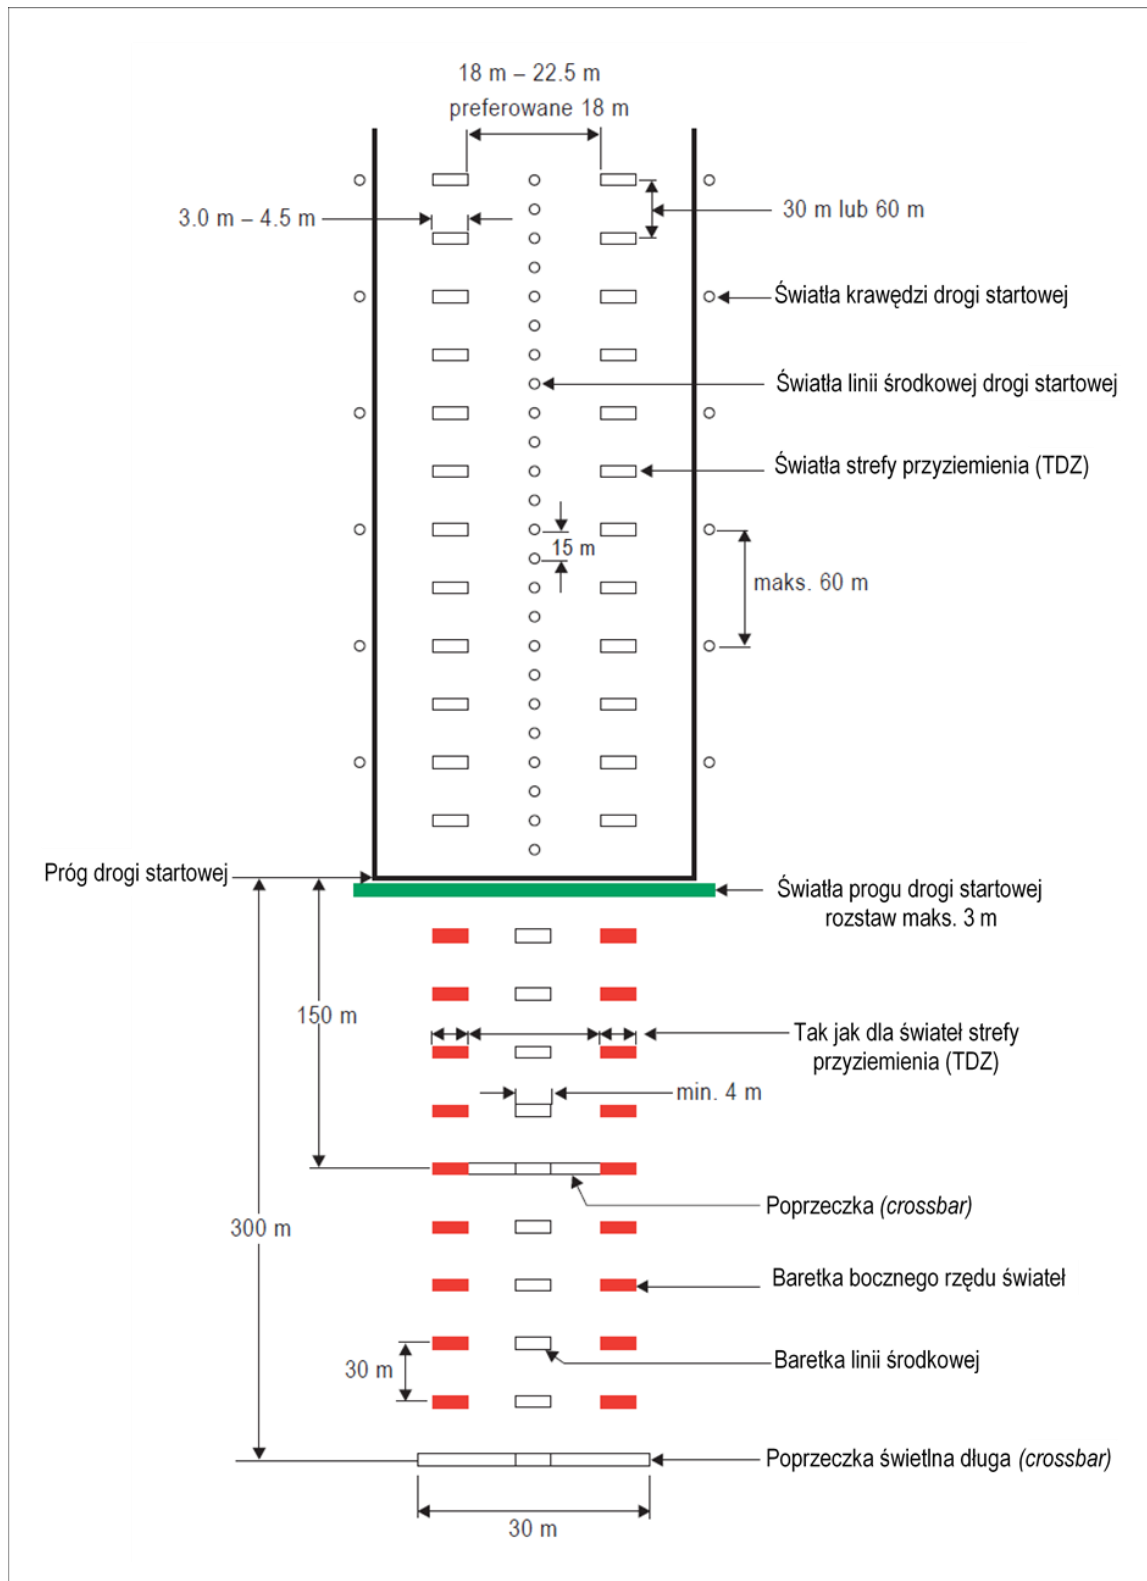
18 m – 22.5 m
preferowane 18 m

3.0 m – 4.5 m

30 m lub 60 m

Światła krawędzi drogi startowej

Światła linii środkowej drogi startowej

Światła strefy przyziemienia (TDZ)

15 m

maks. 60 m

Próg drogi startowej

Światła progu drogi startowej rozstaw maks. 3 m

150 m

Tak jak dla świateł strefy przyziemienia (TDZ)

min. 4 m

Poprzeczka *(crossbar)*

300 m

Baretka bocznego rzędu świateł

30 m

Baretka linii środkowej

Poprzeczka świetlna długa *(crossbar)*

30 m